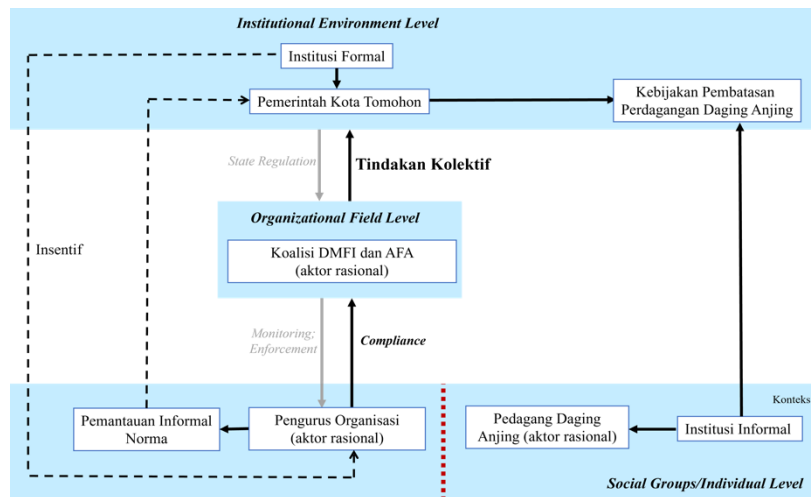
Institutional Environment Level

Institusi Formal

Pemerintah Kota Tomohon

Kebijakan Pembatasan Perdagangan Daging Anjing

State Regulation

Tindakan Kolektif

Insentif

Organizational Field Level

Koalisi DMFI dan AFA (aktor rasional)

Monitoring; Enforcement

Compliance

Konteks

Pemantauan Informal Norma

Pengurus Organisasi (aktor rasional)

Pedagang Daging Anjing (aktor rasional)

Institusi Informal

Social Groups/Individual Level